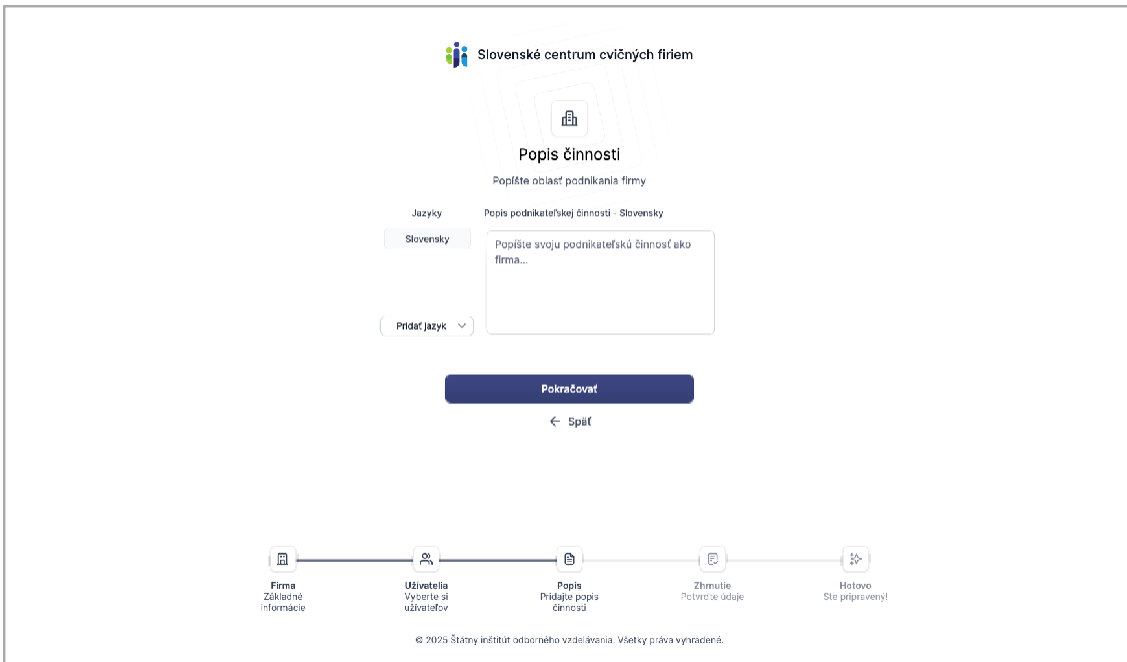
Slovenské centrum cvičných firiem

Popis činnosti

Popíšte oblasť podnikania firmy

Jazyky

Slovensky

Pridať jazyk

Popis podnikateľskej činnosti - Slovensky

Popíšte svoju podnikateľskú činnosť ako firma...

Pokračovať

← Späť

Firma
Základné informácie

Užívatelia
Vyberte si užívateľov

Popis
Pridajte popis činnosti

Zhrnutie
Potvrďte údaje

Hotovo
Ste pripravený!

© 2025 Štátny inštitút odborného vzdelávania. Všetky práva vyhradené.